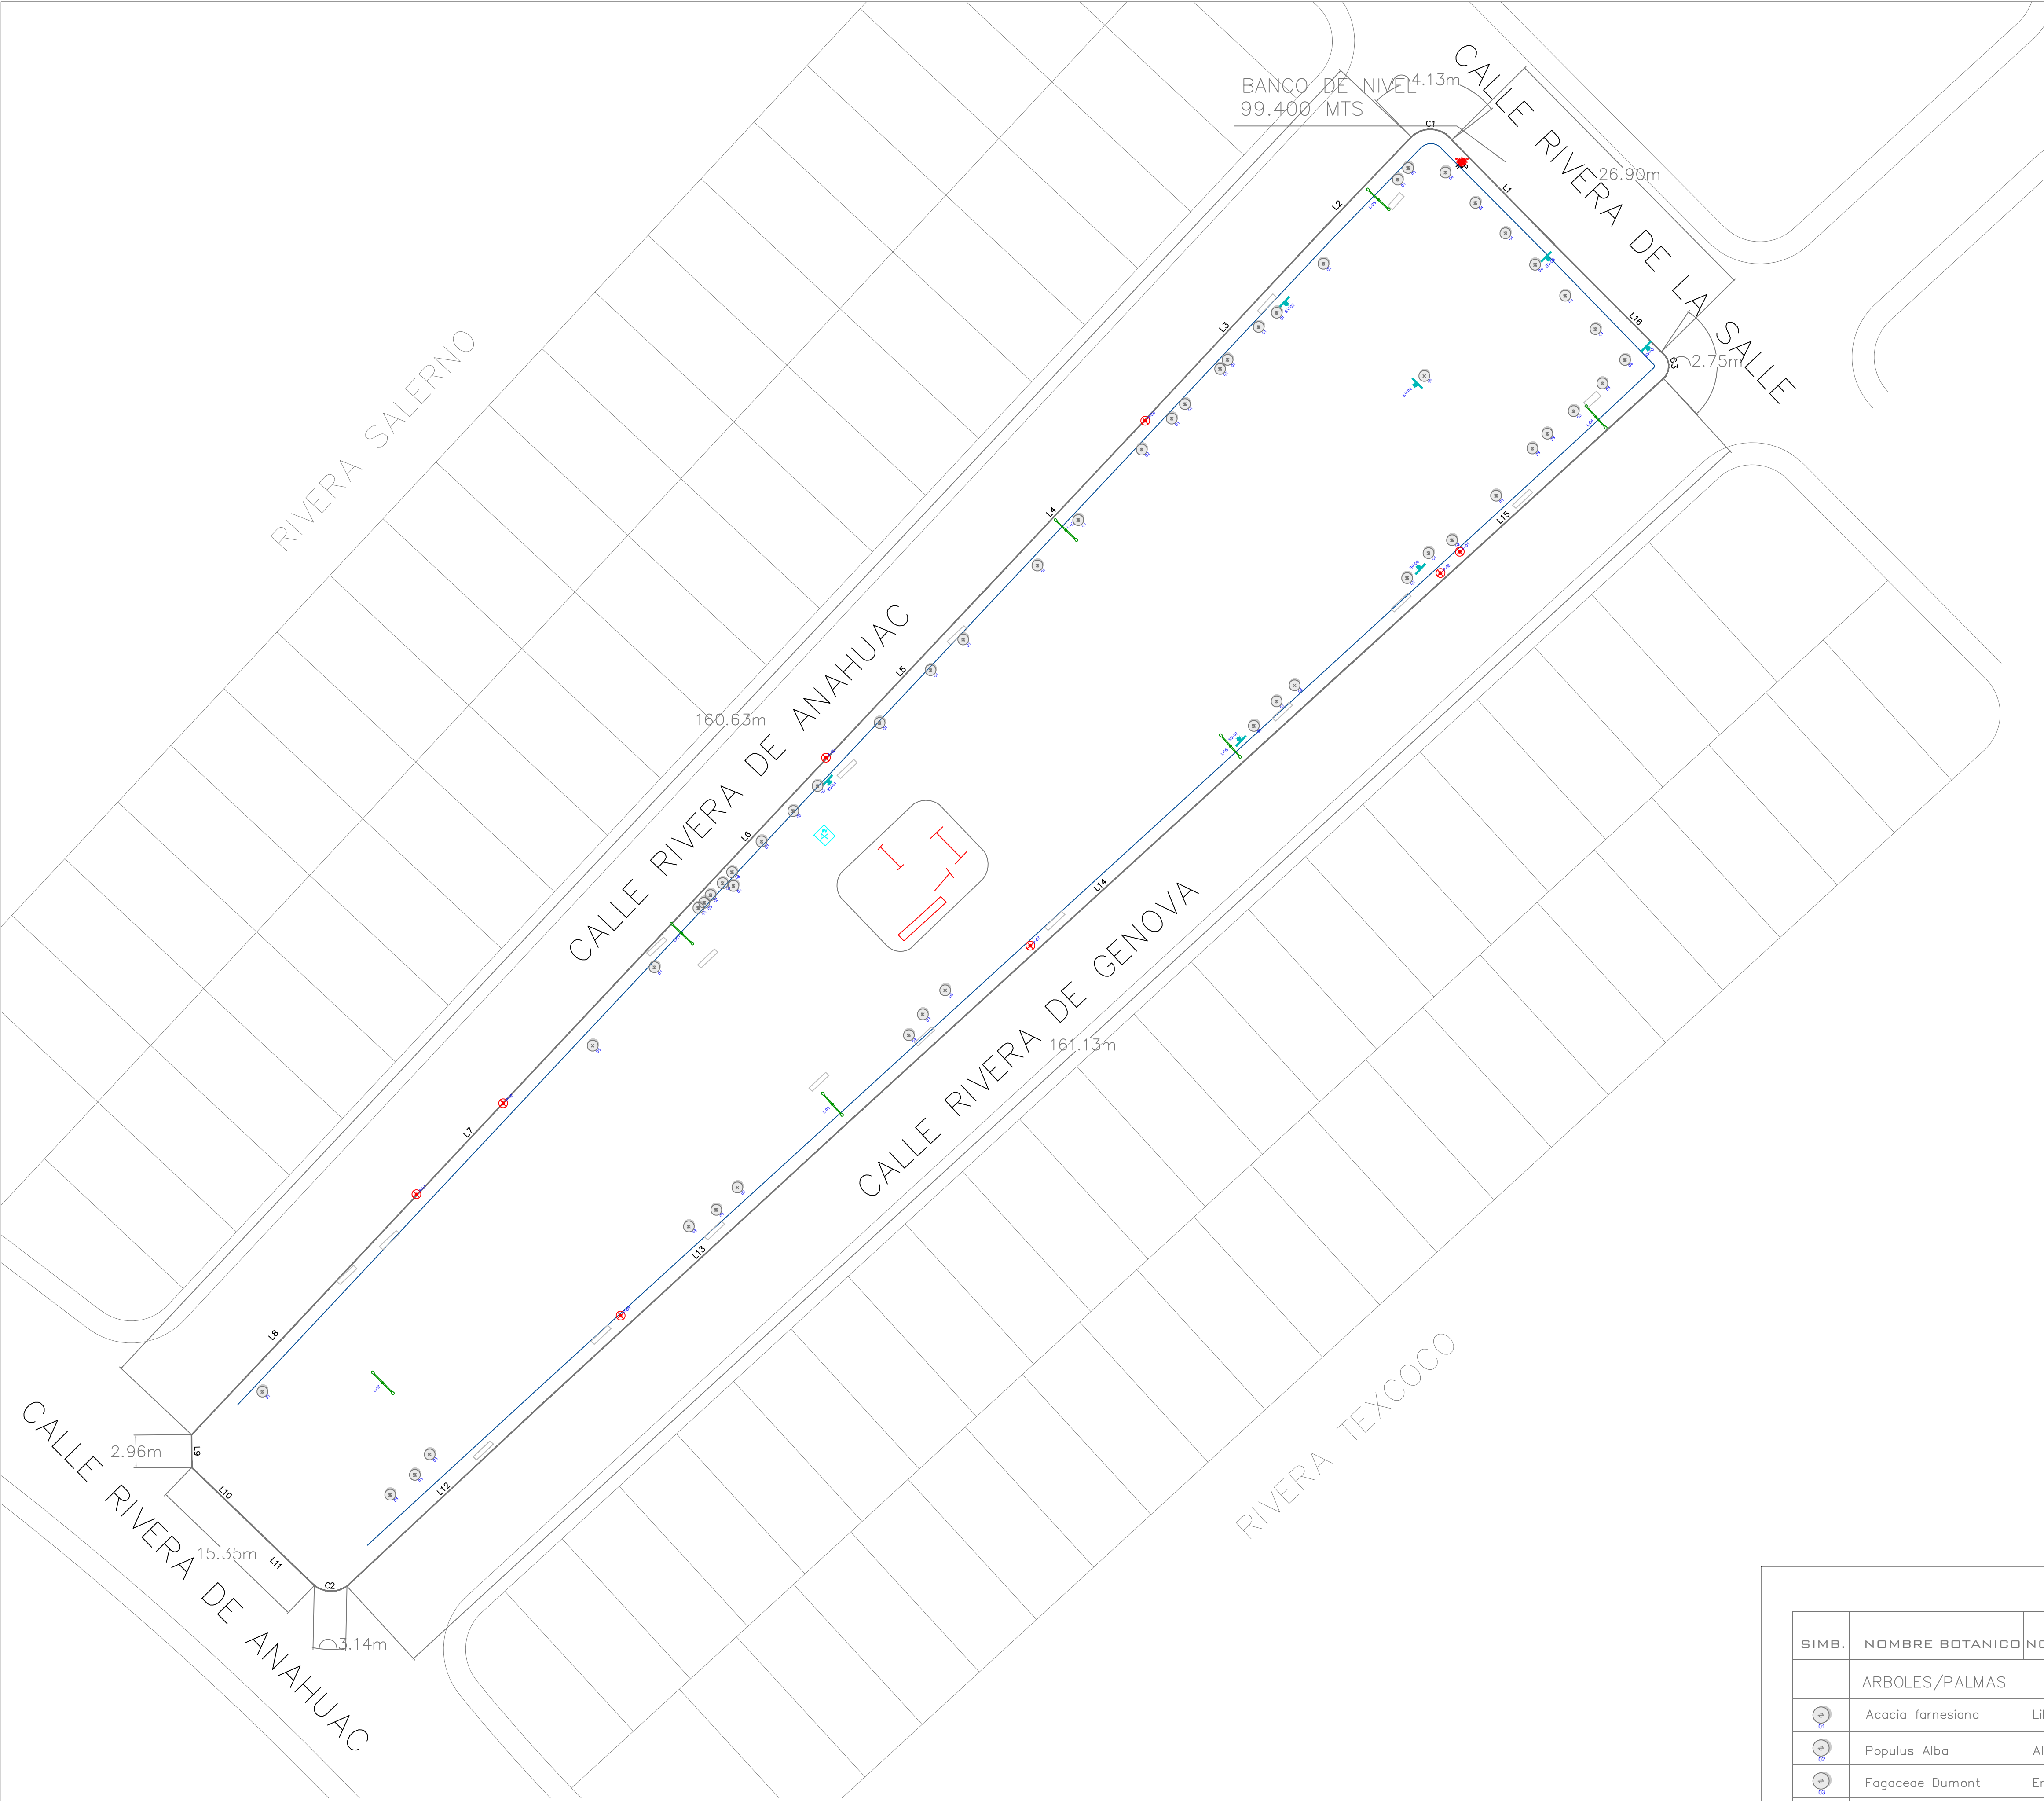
BANCO DE NIVEL
99.400 MTS
4.13m
C1
CALLE RIVERA DE LA SALLE
26.90m
L1
L2
L3
L4
L5
L6
L7
L8
L9
L10
L11
L12
L13
L14
L15
L16
C3
2.75m
RIVERA SALERNO
CALLE RIVERA DE ANAHUAC
160.63m
CALLE RIVERA DE GENOVA
161.13m
RIVERA TEXCOCO
2.96m
15.35m
C2
3.14m
CALLE RIVERA DE ANAHUAC

| SIMB. | NOMBRE BOTANICO | NO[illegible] |
|---|---|---|
| | ARBOLES/PALMAS | |
| 01 | Acacia farnesiana | Li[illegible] |
| 02 | Populus Alba | Al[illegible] |
| 03 | Fagaceae Dumont | Er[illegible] |